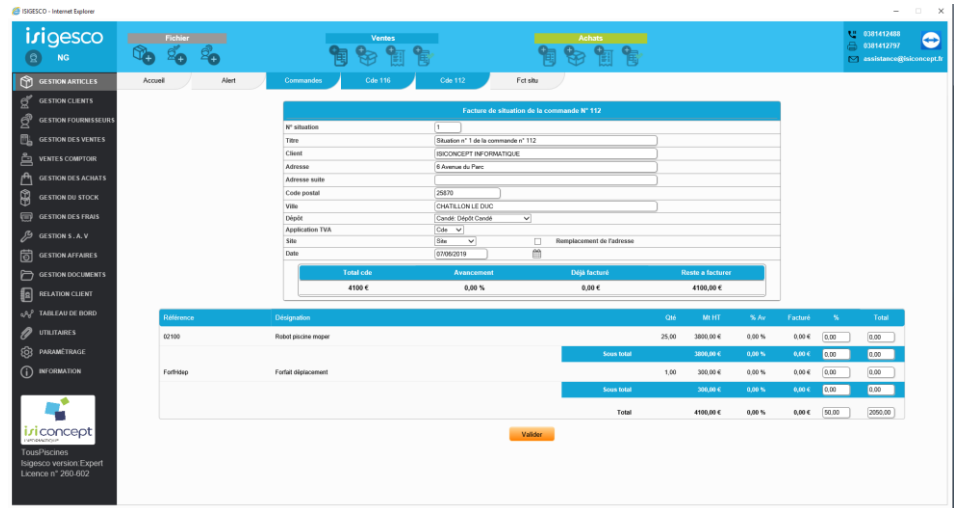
ISIGESCO - Internet Explorer

isigesco
NG

Fichier
Ventes
Achats

0381412488
0381412797
assistance@isiconcept.fr

GESTION ARTICLES
GESTION CLIENTS
GESTION FOURNISSEURS
GESTION DES VENTES
VENTES COMPTOIR
GESTION DES ACHATS
GESTION DU STOCK
GESTION DES FRAIS
GESTION S . A . V
GESTION AFFAIRES
GESTION DOCUMENTS
RELATION CLIENT
TABLEAU DE BORD
UTILITAIRES
PARAMÉTRAGE
INFORMATION

isiconcept
TousPiscines
Isigesco version:Expert
Licence n° 260-602

Accueil | Alert | Commandes | Cde 116 | Cde 112 | Fct situ

Facture de situation de la commande N° 112

| | |
|---|---|
| N° situation | 1 |
| Titre | Situation n° 1 de la commande n° 112 |
| Client | ISICONCEPT INFORMATIQUE |
| Adresse | 6 Avenue du Parc |
| Adresse suite | |
| Code postal | 25870 |
| Ville | CHATILLON LE DUC |
| Dépôt | Candé: Dépôt Candé |
| Application TVA | Cde |
| Site | Site — Remplacement de l'adresse |
| Date | 07/06/2019 |

| Total cde | Avancement | Déjà facturé | Reste a facturer |
|---|---|---|---|
| 4100 € | 0,00 % | 0,00 € | 4100,00 € |

| Référence | Désignation | Qté | Mt HT | % Av | Facturé | % | Total |
|---|---|---|---|---|---|---|---|
| 02100 | Robot piscine moper | 25,00 | 3800,00 € | 0,00 % | 0,00 € | 0,00 | 0,00 |
| | Sous total | | 3800,00 € | 0,00 % | 0,00 € | 0,00 | 0,00 |
| Forfridep | Forfait déplacement | 1,00 | 300,00 € | 0,00 % | 0,00 € | 0,00 | 0,00 |
| | Sous total | | 300,00 € | 0,00 % | 0,00 € | 0,00 | 0,00 |
| | Total | | 4100,00 € | 0,00 % | 0,00 € | 50,00 | 2050,00 |

Valider